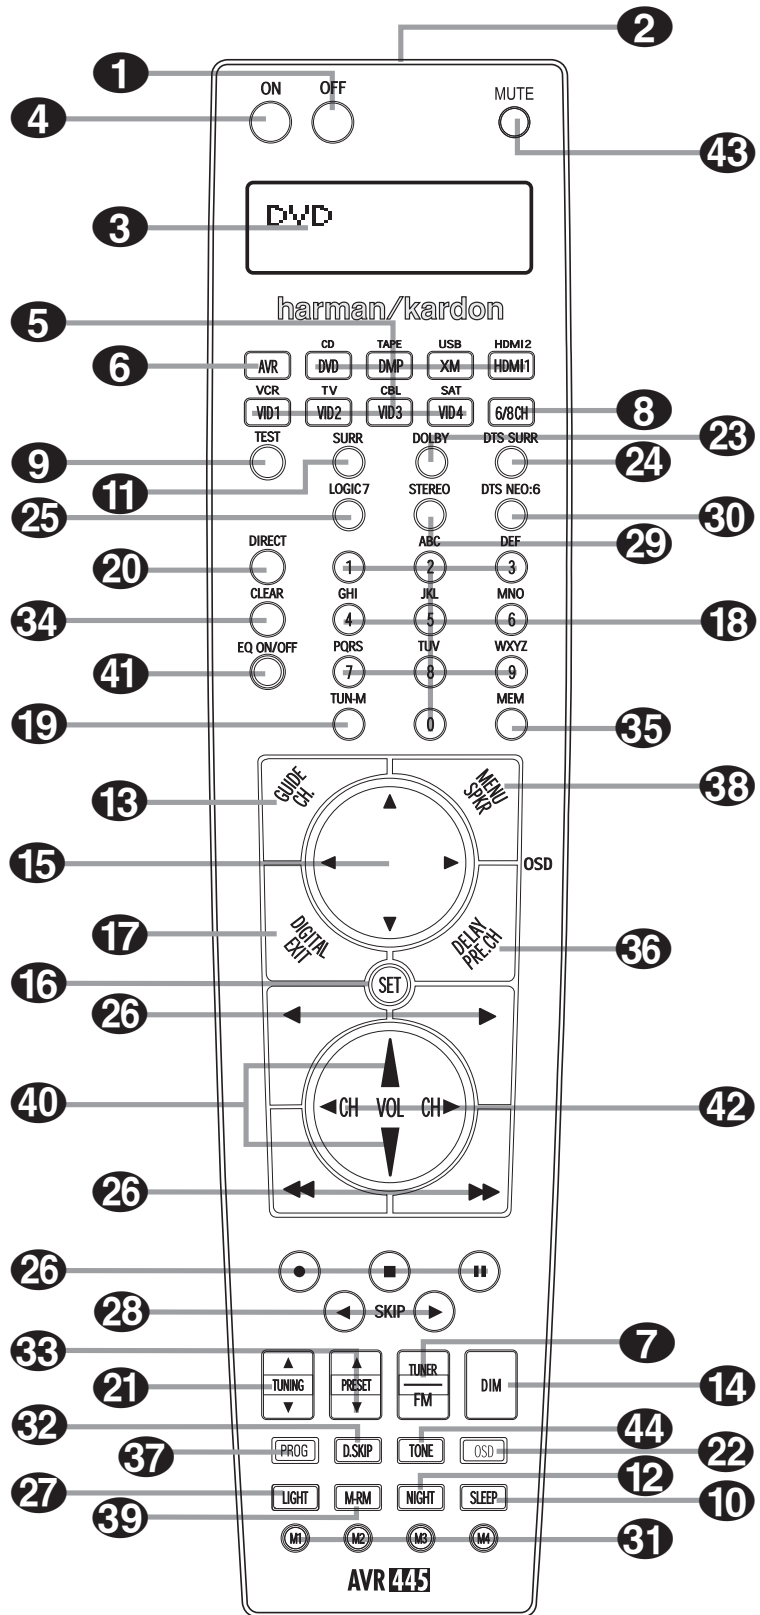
2
1
4
ON
OFF
MUTE
43
3
DVD
harman/kardon
5
6
AVR
CD
DVD
TAPE
DMP
USB
XM
HDMI2
HDMI1
VCR
VID1
TV
VID2
CBL
VID3
SAT
VID4
6/8CH
8
TEST
9
SURR
DOLBY
23
DTS SURR
24
11
LOGIC 7
25
STEREO
DTS NEO:6
30
ABC
29
DIRECT
20
1
2
DEF
3
CLEAR
34
GHI
4
JKL
5
MNO
6
18
EQ ON/OFF
41
PQRS
7
TUV
8
WXYZ
9
TUN-M
19
0
MEM
35
GUIDE CH.
13
MENU SPKR
38
15
OSD
DIGITAL EXIT
17
DELAY PRE.CH
36
16
SET
26
40
CH
VOL
CH
42
26
26
28
SKIP
7
33
TUNER
FM
21
TUNING
PRESET
DIM
14
32
44
37
PROG
D.SKIP
TONE
OSD
22
12
27
LIGHT
M-RM
NIGHT
SLEEP
10
39
M1
M2
M3
M4
31
AVR 445